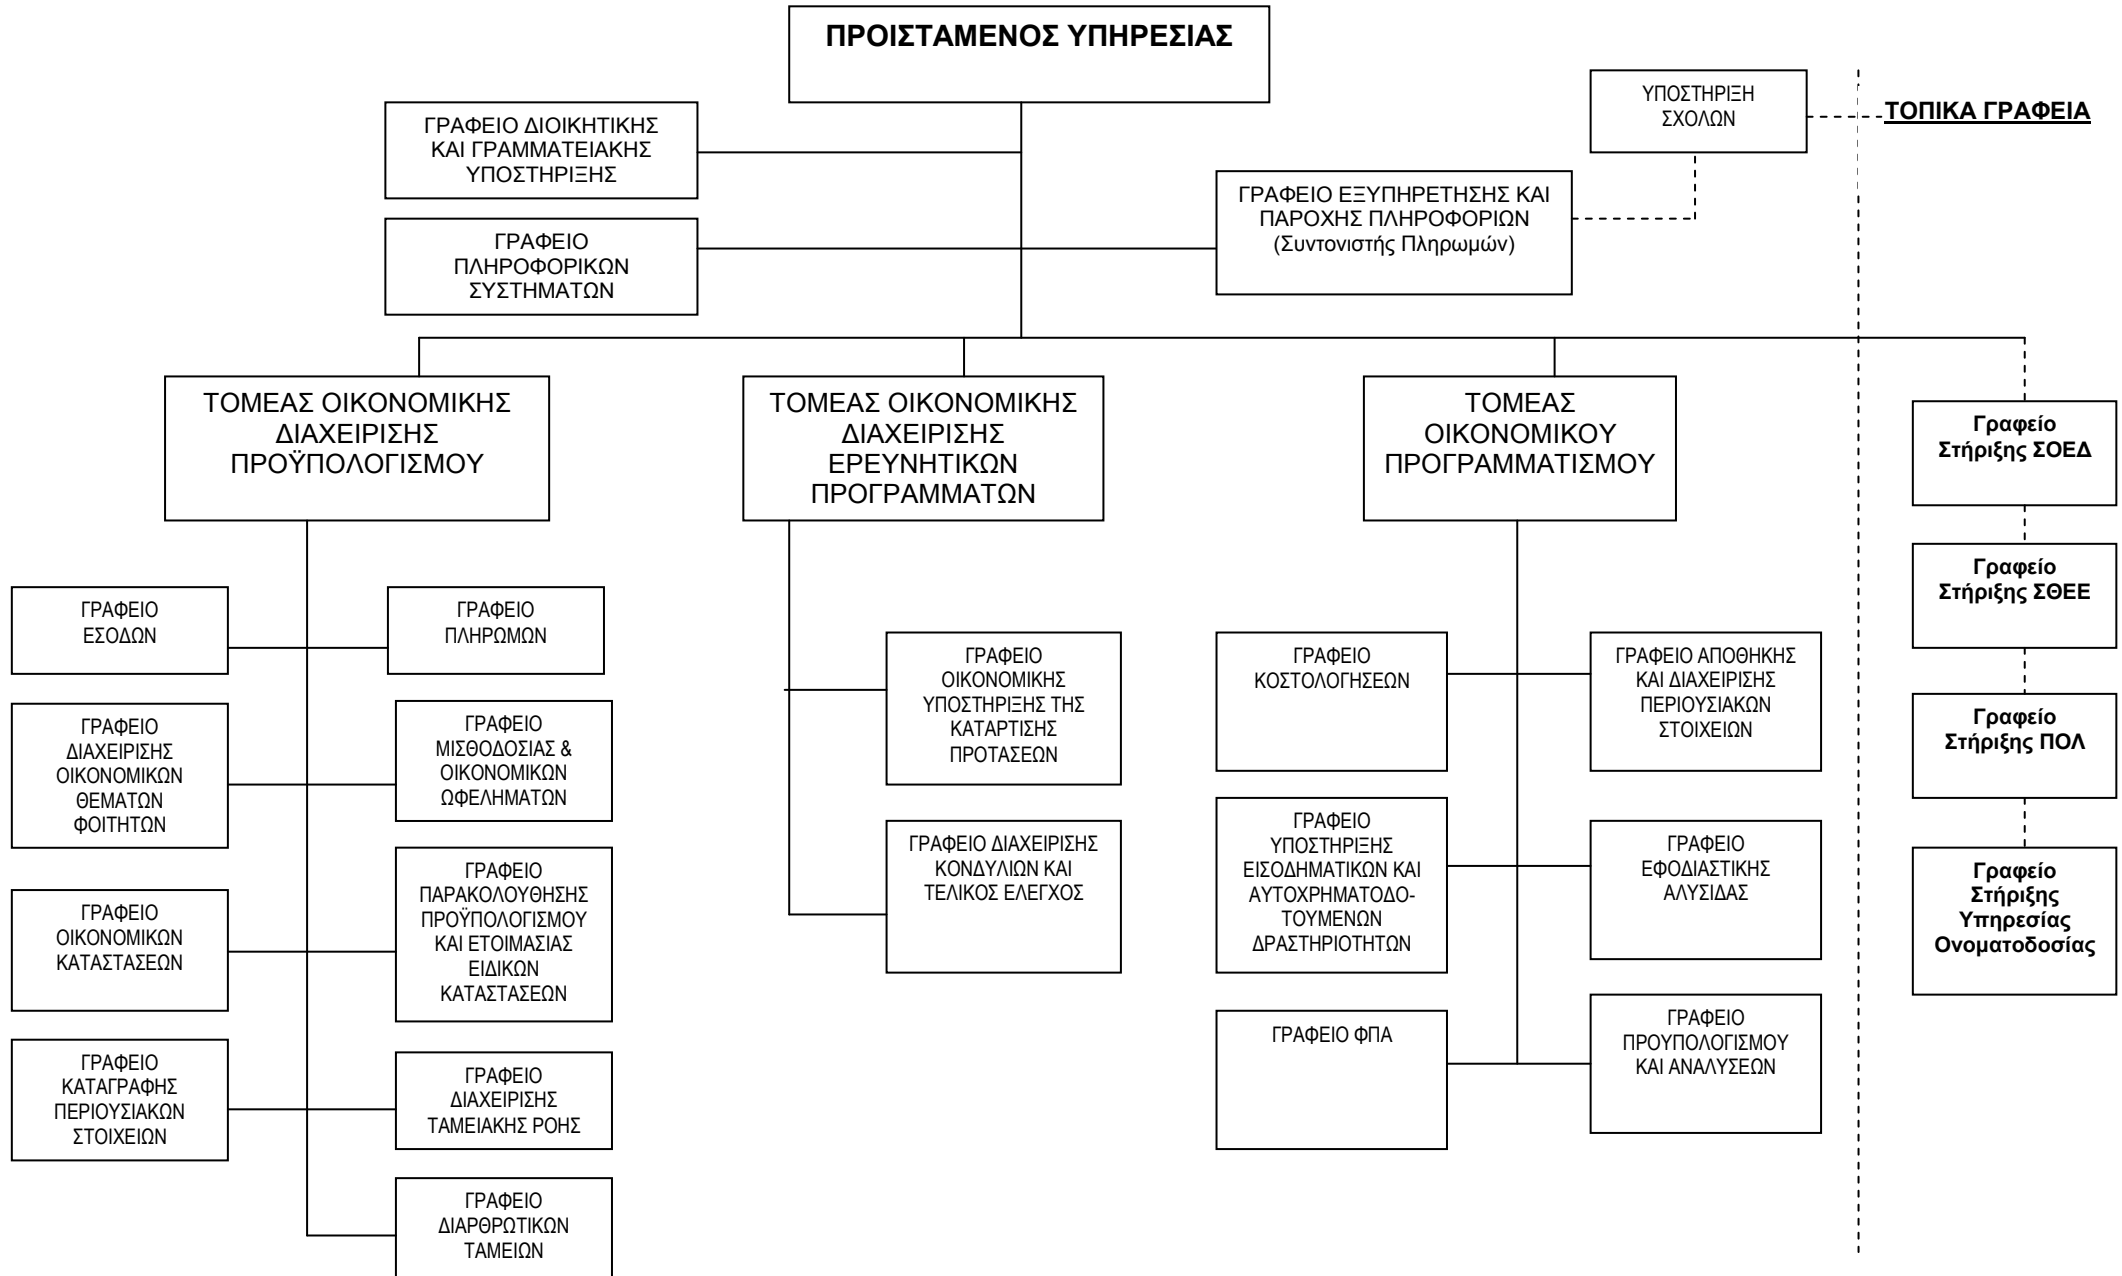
ΠΡΟΙΣΤΑΜΕΝΟΣ ΥΠΗΡΕΣΙΑΣ

ΓΡΑΦΕΙΟ ΔΙΟΙΚΗΤΙΚΗΣ ΚΑΙ ΓΡΑΜΜΑΤΕΙΑΚΗΣ ΥΠΟΣΤΗΡΙΞΗΣ

ΓΡΑΦΕΙΟ ΠΛΗΡΟΦΟΡΙΚΩΝ ΣΥΣΤΗΜΑΤΩΝ

ΥΠΟΣΤΗΡΙΞΗ ΣΧΟΛΩΝ

ΤΟΠΙΚΑ ΓΡΑΦΕΙΑ

ΓΡΑΦΕΙΟ ΕΞΥΠΗΡΕΤΗΣΗΣ ΚΑΙ ΠΑΡΟΧΗΣ ΠΛΗΡΟΦΟΡΙΩΝ (Συντονιστής Πληρωμών)

ΤΟΜΕΑΣ ΟΙΚΟΝΟΜΙΚΗΣ ΔΙΑΧΕΙΡΙΣΗΣ ΠΡΟΫΠΟΛΟΓΙΣΜΟΥ

ΤΟΜΕΑΣ ΟΙΚΟΝΟΜΙΚΗΣ ΔΙΑΧΕΙΡΙΣΗΣ ΕΡΕΥΝΗΤΙΚΩΝ ΠΡΟΓΡΑΜΜΑΤΩΝ

ΤΟΜΕΑΣ ΟΙΚΟΝΟΜΙΚΟΥ ΠΡΟΓΡΑΜΜΑΤΙΣΜΟΥ

Γραφείο Στήριξης ΣΟΕΔ

Γραφείο Στήριξης ΣΘΕΕ

Γραφείο Στήριξης ΠΟΛ

Γραφείο Στήριξης Υπηρεσίας Ονοματοδοσίας

ΓΡΑΦΕΙΟ ΕΣΟΔΩΝ

ΓΡΑΦΕΙΟ ΠΛΗΡΩΜΩΝ

ΓΡΑΦΕΙΟ ΔΙΑΧΕΙΡΙΣΗΣ ΟΙΚΟΝΟΜΙΚΩΝ ΘΕΜΑΤΩΝ ΦΟΙΤΗΤΩΝ

ΓΡΑΦΕΙΟ ΜΙΣΘΟΔΟΣΙΑΣ & ΟΙΚΟΝΟΜΙΚΩΝ ΩΦΕΛΗΜΑΤΩΝ

ΓΡΑΦΕΙΟ ΟΙΚΟΝΟΜΙΚΩΝ ΚΑΤΑΣΤΑΣΕΩΝ

ΓΡΑΦΕΙΟ ΠΑΡΑΚΟΛΟΥΘΗΣΗΣ ΠΡΟΫΠΟΛΟΓΙΣΜΟΥ ΚΑΙ ΕΤΟΙΜΑΣΙΑΣ ΕΙΔΙΚΩΝ ΚΑΤΑΣΤΑΣΕΩΝ

ΓΡΑΦΕΙΟ ΚΑΤΑΓΡΑΦΗΣ ΠΕΡΙΟΥΣΙΑΚΩΝ ΣΤΟΙΧΕΙΩΝ

ΓΡΑΦΕΙΟ ΔΙΑΧΕΙΡΙΣΗΣ ΤΑΜΕΙΑΚΗΣ ΡΟΗΣ

ΓΡΑΦΕΙΟ ΔΙΑΡΘΡΩΤΙΚΩΝ ΤΑΜΕΙΩΝ

ΓΡΑΦΕΙΟ ΟΙΚΟΝΟΜΙΚΗΣ ΥΠΟΣΤΗΡΙΞΗΣ ΤΗΣ ΚΑΤΑΡΤΙΣΗΣ ΠΡΟΤΑΣΕΩΝ

ΓΡΑΦΕΙΟ ΔΙΑΧΕΙΡΙΣΗΣ ΚΟΝΔΥΛΙΩΝ ΚΑΙ ΤΕΛΙΚΟΣ ΕΛΕΓΧΟΣ

ΓΡΑΦΕΙΟ ΚΟΣΤΟΛΟΓΗΣΕΩΝ

ΓΡΑΦΕΙΟ ΑΠΟΘΗΚΗΣ ΚΑΙ ΔΙΑΧΕΙΡΙΣΗΣ ΠΕΡΙΟΥΣΙΑΚΩΝ ΣΤΟΙΧΕΙΩΝ

ΓΡΑΦΕΙΟ ΥΠΟΣΤΗΡΙΞΗΣ ΕΙΣΟΔΗΜΑΤΙΚΩΝ ΚΑΙ ΑΥΤΟΧΡΗΜΑΤΟΔΟΤΟΥΜΕΝΩΝ ΔΡΑΣΤΗΡΙΟΤΗΤΩΝ

ΓΡΑΦΕΙΟ ΕΦΟΔΙΑΣΤΙΚΗΣ ΑΛΥΣΙΔΑΣ

ΓΡΑΦΕΙΟ ΦΠΑ

ΓΡΑΦΕΙΟ ΠΡΟΥΠΟΛΟΓΙΣΜΟΥ ΚΑΙ ΑΝΑΛΥΣΕΩΝ